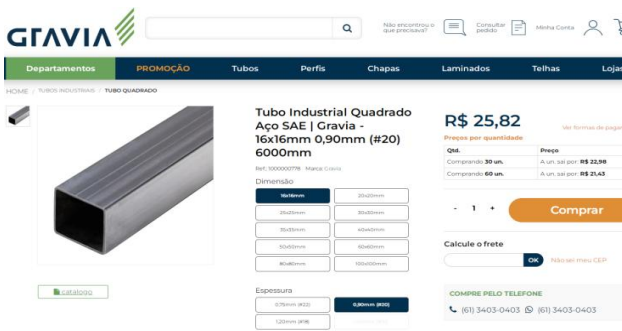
GRAVIA

Não encontrou o que precisava?

Consultar pedido

Minha Conta

Departamentos | PROMOÇÃO | Tubos | Perfis | Chapas | Laminados | Telhas | Lojas

HOME / TUBOS INDUSTRIAIS / TUBO QUADRADO

Tubo Industrial Quadrado Aço SAE | Gravia - 16x16mm 0,90mm (#20) 6000mm

Ref: 1000000778 Marca: Gravia

Dimensão

16x16mm
20x20mm
25x25mm
30x30mm
35x35mm
40x40mm
50x50mm
60x60mm
80x80mm
100x100mm

Espessura

0,75mm (#22)
0,90mm (#20)
1,20mm (#18)

catalogo

R$ 25,82

Ver formas de paga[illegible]

Preços por quantidade

| Qtd. | Preço |
|---|---|
| Comprando 30 un. | A un. sai por R$ 22,98 |
| Comprando 60 un. | A un. sai por R$ 21,43 |

- 1 +

Comprar

Calcule o frete

OK

Não sei meu CEP

COMPRE PELO TELEFONE

(61) 3403-0403 (61) 3403-0403